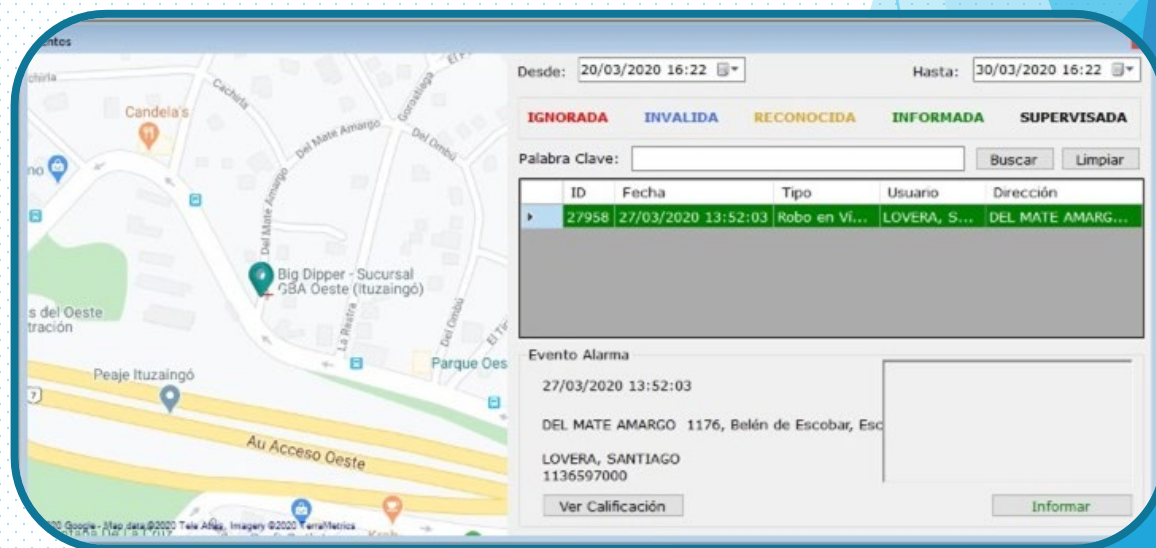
entos

Desde: 20/03/2020 16:22 Hasta: 30/03/2020 16:22

IGNORADA INVALIDA RECONOCIDA INFORMADA SUPERVISADA

Palabra Clave: Buscar Limpiar

| | ID | Fecha | Tipo | Usuario | Dirección |
|---|---|---|---|---|---|
| ▸ | 27958 | 27/03/2020 13:52:03 | Robo en Ví... | LOVERA, S... | DEL MATE AMARG... |

Evento Alarma

27/03/2020 13:52:03

DEL MATE AMARGO 1176, Belén de Escobar, Esc

LOVERA, SANTIAGO
1136597000

Ver Calificación

Informar

chirla
Cachirla
Candela's
Del Mate Amargo
Gorostiaga
Del Ombú
El Ti
Del Mate Amargo
Big Dipper - Sucursal GBA Oeste (Ituzaingó)
s del Oeste
tración
La Rastra
Del Ombú
El Te
Parque Oes
Peaje Ituzaingó
7
Au Acceso Oeste
20 Google - Map data ©2020 Tele Atlas, Imagery ©2020 TerraMetrics